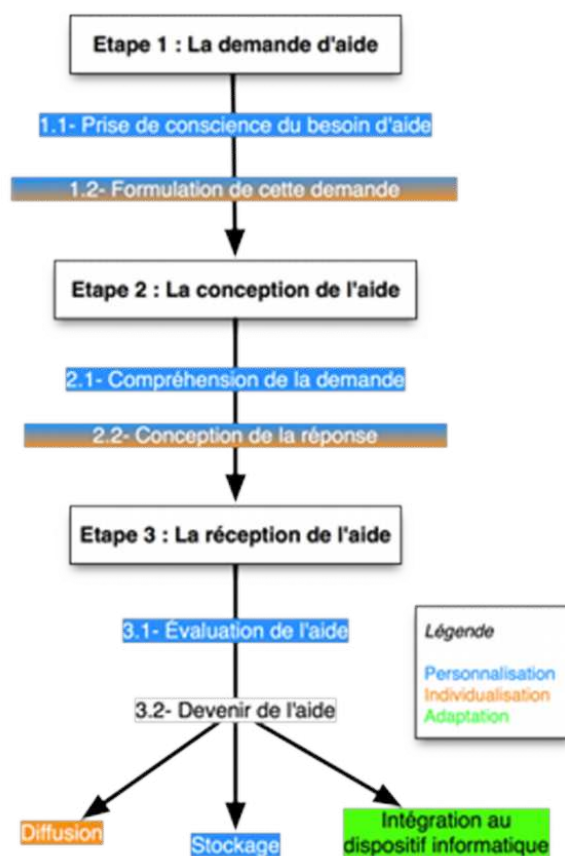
Etape 1 : La demande d'aide

1.1- Prise de conscience du besoin d'aide

1.2- Formulation de cette demande

Etape 2 : La conception de l'aide

2.1- Compréhension de la demande

2.2- Conception de la réponse

Etape 3 : La réception de l'aide

3.1- Évaluation de l'aide

3.2- Devenir de l'aide

Diffusion

Stockage

Intégration au dispositif informatique

Légende

Personnalisation

Individualisation

Adaptation